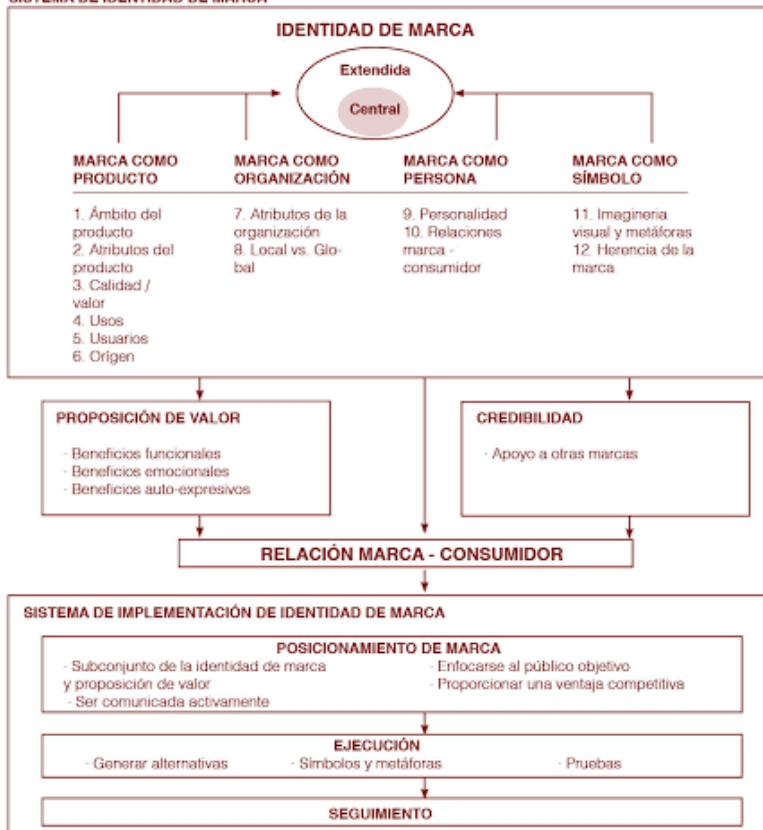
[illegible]

IDENTIDAD DE MARCA

Extendida

Central

MARCA COMO PRODUCTO

1. Ámbito del producto
2. Atributos del producto
3. Calidad / valor
4. Usos
5. Usuarios
6. Origen

MARCA COMO ORGANIZACIÓN

7. Atributos de la organización
8. Local vs. Global

MARCA COMO PERSONA

9. Personalidad
10. Relaciones marca - consumidor

MARCA COMO SÍMBOLO

11. Imaginería visual y metáforas
12. Herencia de la marca

PROPOSICIÓN DE VALOR

· Beneficios funcionales
· Beneficios emocionales
· Beneficios auto-expresivos

CREDIBILIDAD

· Apoyo a otras marcas

RELACIÓN MARCA - CONSUMIDOR

SISTEMA DE IMPLEMENTACIÓN DE IDENTIDAD DE MARCA

POSICIONAMIENTO DE MARCA

· Subconjunto de la identidad de marca y proposición de valor
· Ser comunicada activamente
· Enfocarse al público objetivo
· Proporcionar una ventaja competitiva

EJECUCIÓN

· Generar alternativas
· Símbolos y metáforas
· Pruebas

SEGUIMIENTO